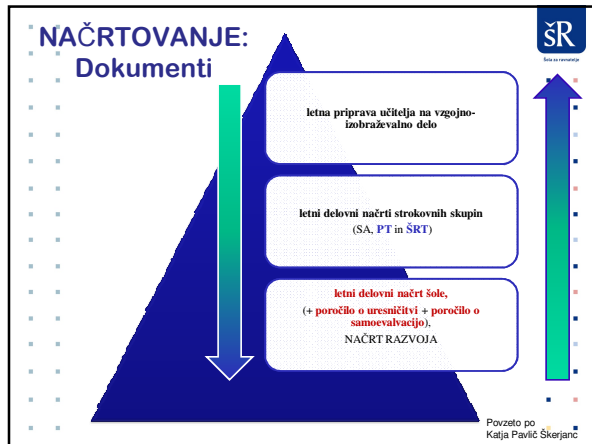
NAČRTOVANJE:
Dokumenti

šR
Šola za ravnatelje

letna priprava učitelja na vzgojno-izobraževalno delo

letni delovni načrti strokovnih skupin
(SA, PT in ŠRT)

letni delovni načrt šole,
(+ poročilo o uresničitvi + poročilo o samoevalvaciji),
NAČRT RAZVOJA

Povzeto po
Katja Pavlič Škerjanc